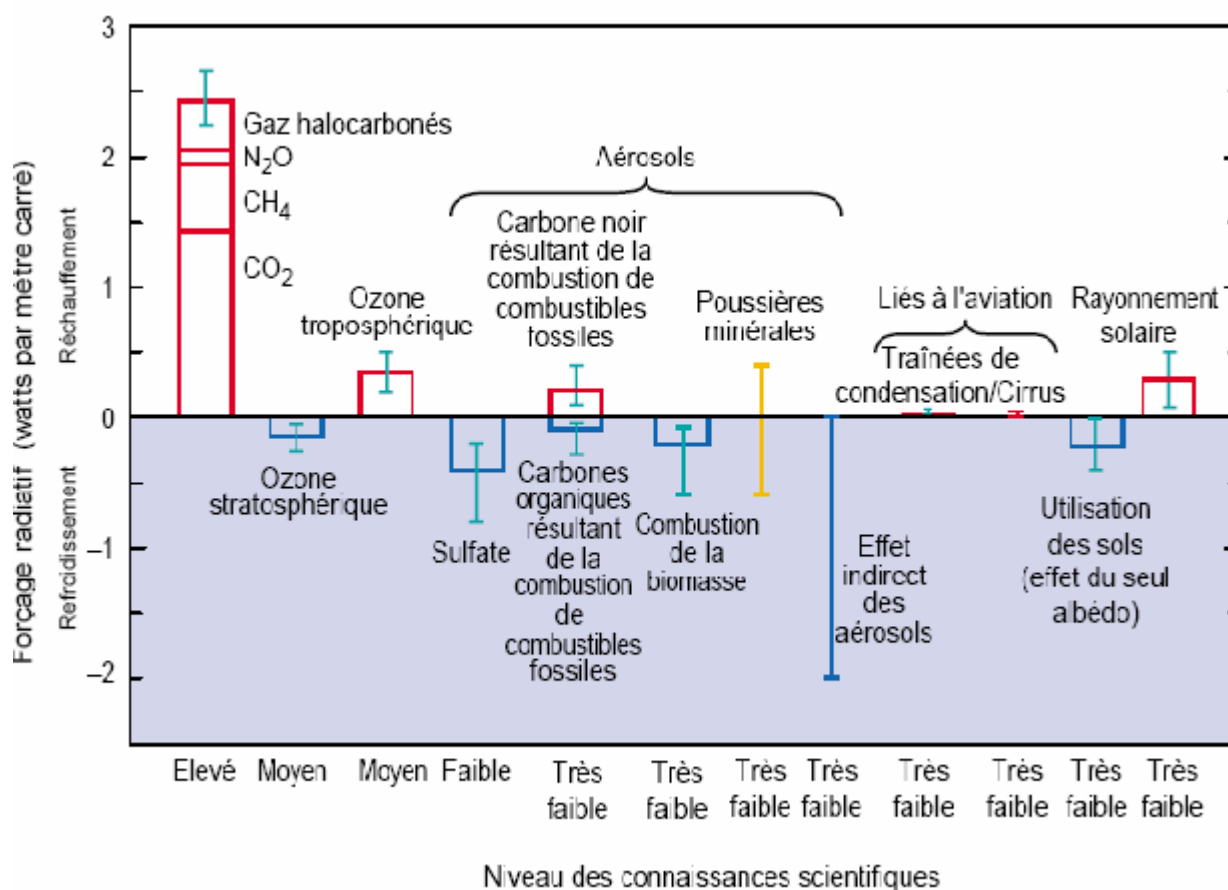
3
2
1
0
−1
−2

Forçage radiatif (watts par mètre carré)
Réchauffement
Refroidissement

Gaz halocarbonés
$N_2O$
$CH_4$
$CO_2$

Aérosols

Ozone troposphérique

Carbone noir résultant de la combustion de combustibles fossiles

Poussières minérales

Liés à l'aviation

Rayonnement solaire

Traînées de condensation/Cirrus

Ozone stratosphérique

Sulfate

Carbones organiques résultant de la combustion de combustibles fossiles

Combustion de la biomasse

Effet indirect des aérosols

Utilisation des sols (effet du seul albédo)

Elevé
Moyen
Moyen
Faible
Très faible
Très faible
Très faible
Très faible
Très faible
Très faible
Très faible
Très faible

Niveau des connaissances scientifiques